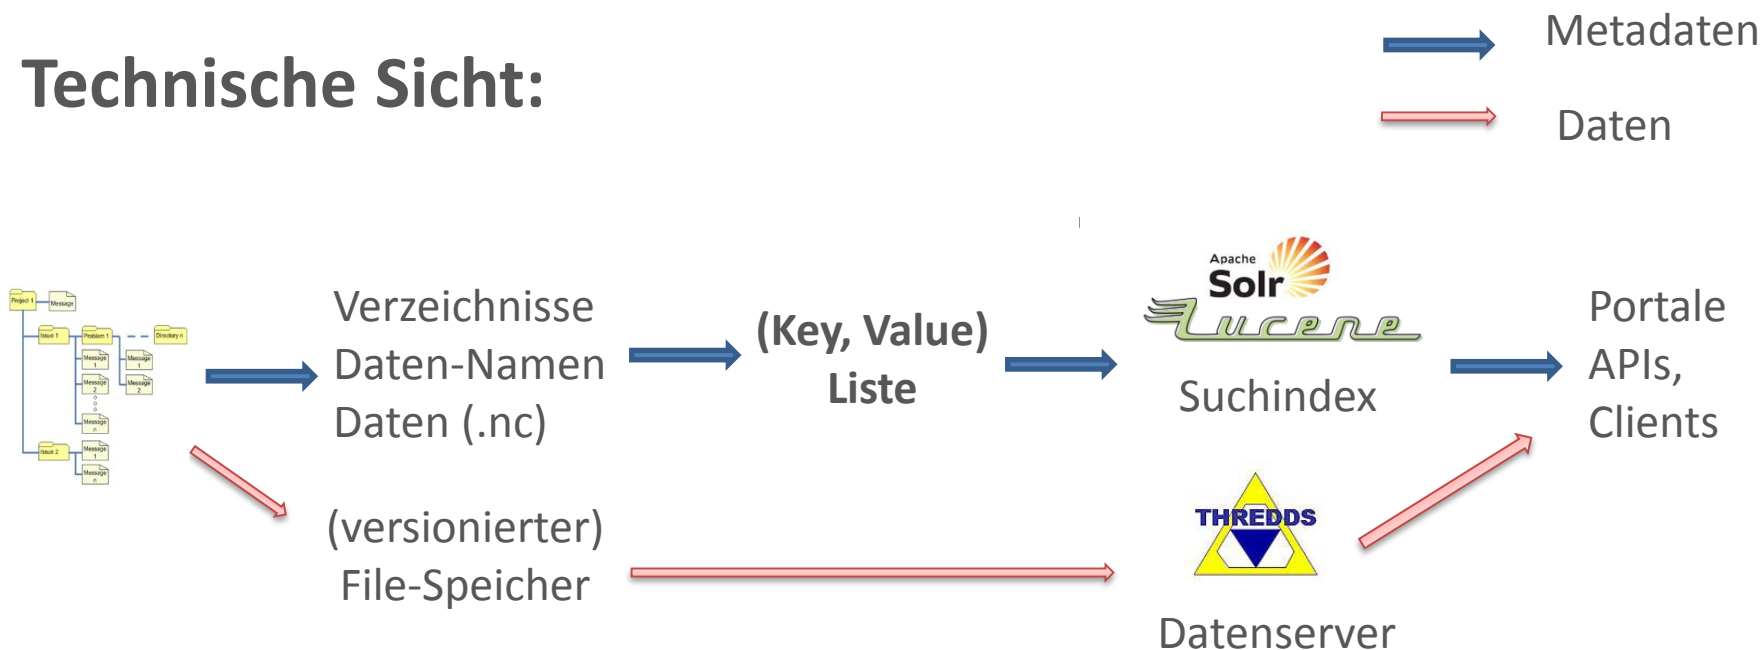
Technische Sicht:

Metadaten

Daten

Project 1 Message
Issue 1 Problem 1 Directory n
Message 1 Message 1
Message 2 Message 2
Message n
Issue 2 Message 1
Message n

Verzeichnisse
Daten-Namen
Daten (.nc)

(Key, Value)
Liste

Apache Solr
Lucene
Suchindex

Portale
APIs,
Clients

(versionierter)
File-Speicher

THREDDS
Datenserver